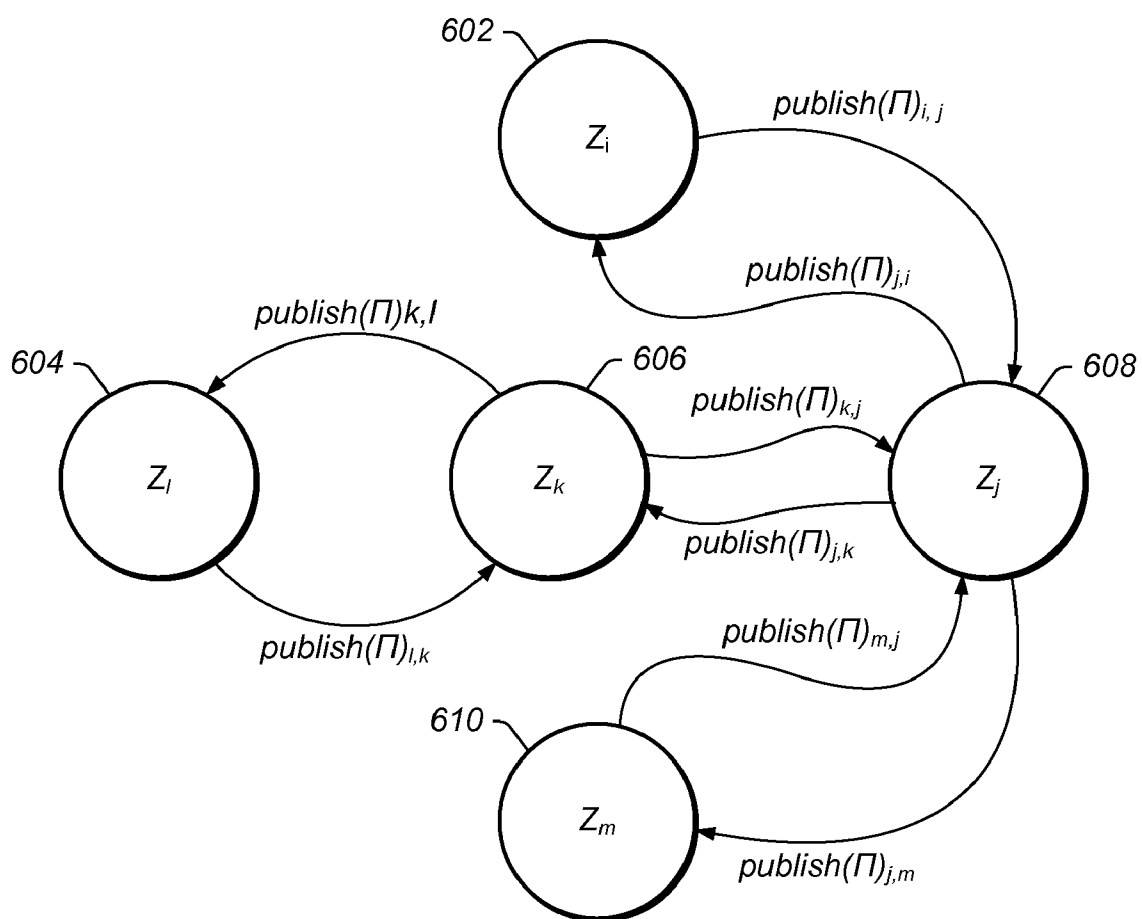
602

$Z_i$

$publish(\Pi)_{i,j}$

$publish(\Pi)_{j,i}$

$publish(\Pi)k,l$

604

$Z_l$

606

$Z_k$

$publish(\Pi)_{k,j}$

$publish(\Pi)_{j,k}$

608

$Z_j$

$publish(\Pi)_{l,k}$

$publish(\Pi)_{m,j}$

610

$Z_m$

$publish(\Pi)_{j,m}$